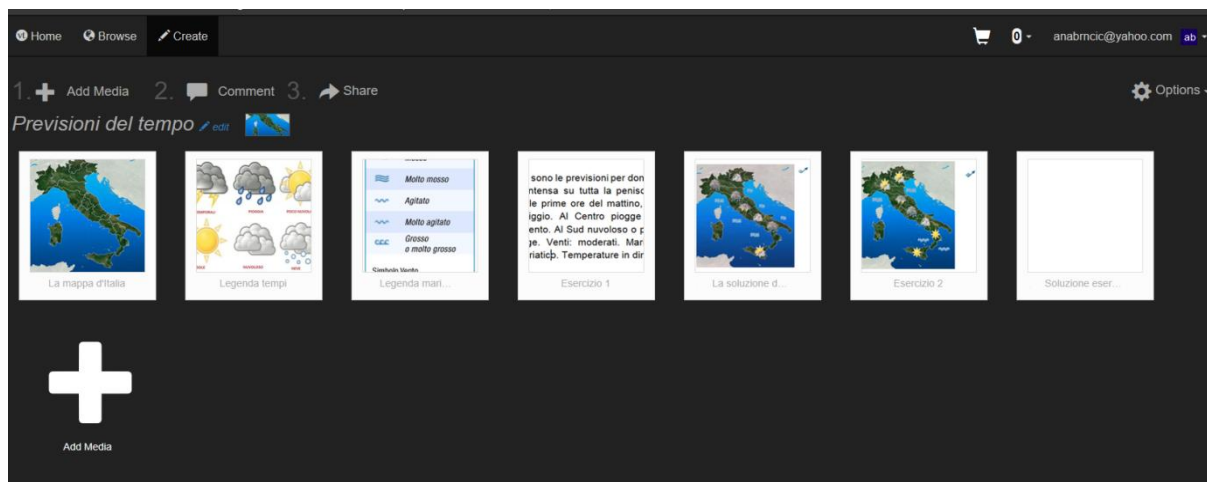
Home Browse Create

0 anabrncic@yahoo.com ab

1. Add Media 2. Comment 3. Share

Options

Previsioni del tempo edit

La mappa d'Italia

Legenda tempi

Molto mosso
Agitato
Molto agitato
Grosso o molto grosso
Simbolo Vento

Legenda mari...

sono le previsioni per don ntensa su tutta la penisc le prime ore del mattino, iggio. Al Centro piogge ento. Al Sud nuvoloso o p ye. Venti: moderati. Mar riatico. Temperature in dir

Esercizio 1

La soluzione d...

Esercizio 2

Soluzione eser...

Add Media